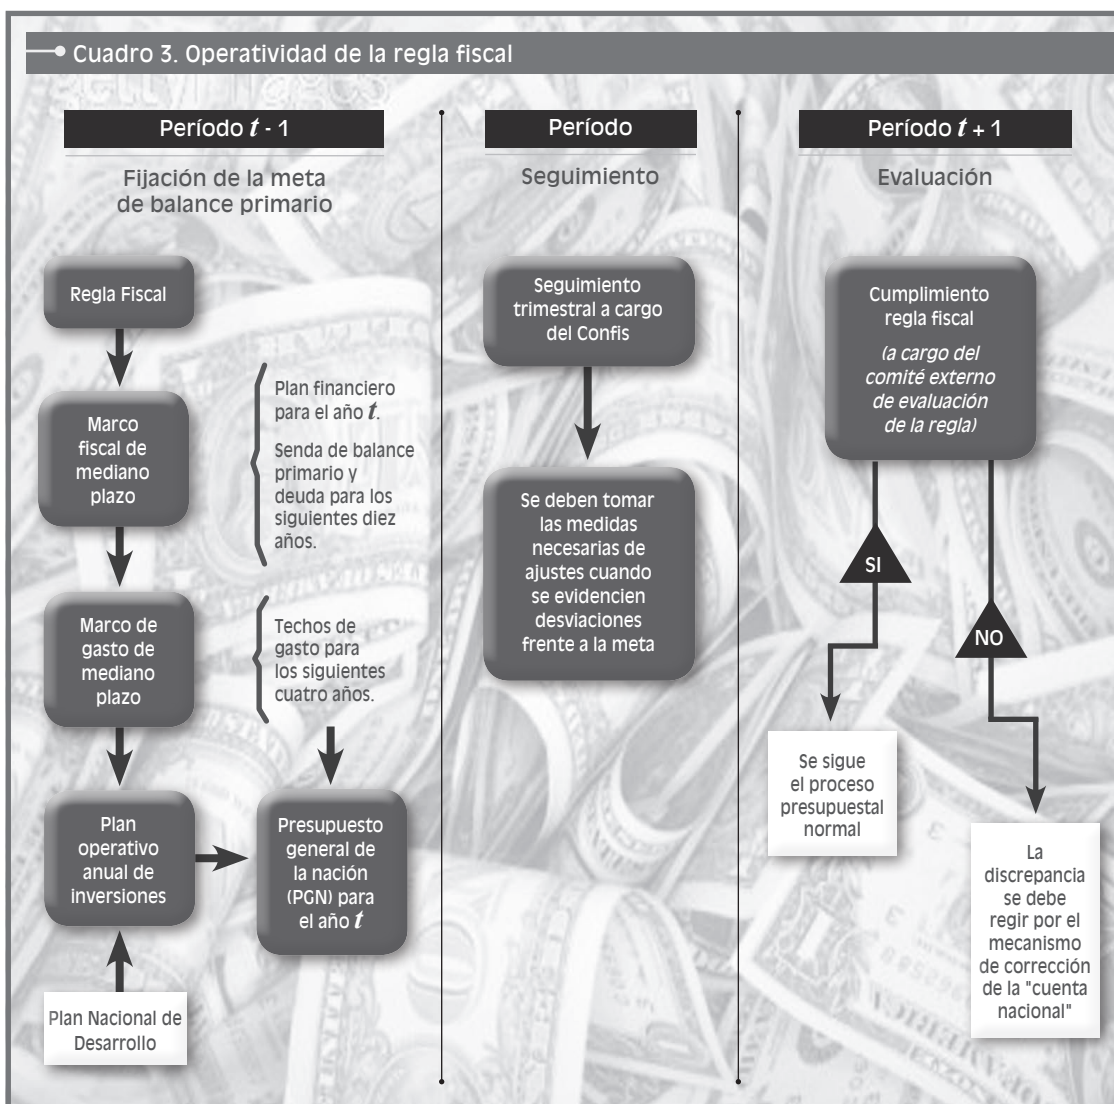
Cuadro 3. Operatividad de la regla fiscal

Período $t$ - 1

Fijación de la meta de balance primario

Regla Fiscal

Marco fiscal de mediano plazo

Plan financiero para el año $t$.

Senda de balance primario y deuda para los siguientes diez años.

Marco de gasto de mediano plazo

Techos de gasto para los siguientes cuatro años.

Plan operativo anual de inversiones

Presupuesto general de la nación (PGN) para el año $t$

Plan Nacional de Desarrollo

Período

Seguimiento

Seguimiento trimestral a cargo del Confis

Se deben tomar las medidas necesarias de ajustes cuando se evidencien desviaciones frente a la meta

Período $t$ + 1

Evaluación

Cumplimiento regla fiscal

(a cargo del comité externo de evaluación de la regla)

SI

NO

Se sigue el proceso presupuestal normal

La discrepancia se debe regir por el mecanismo de corrección de la "cuenta nacional"